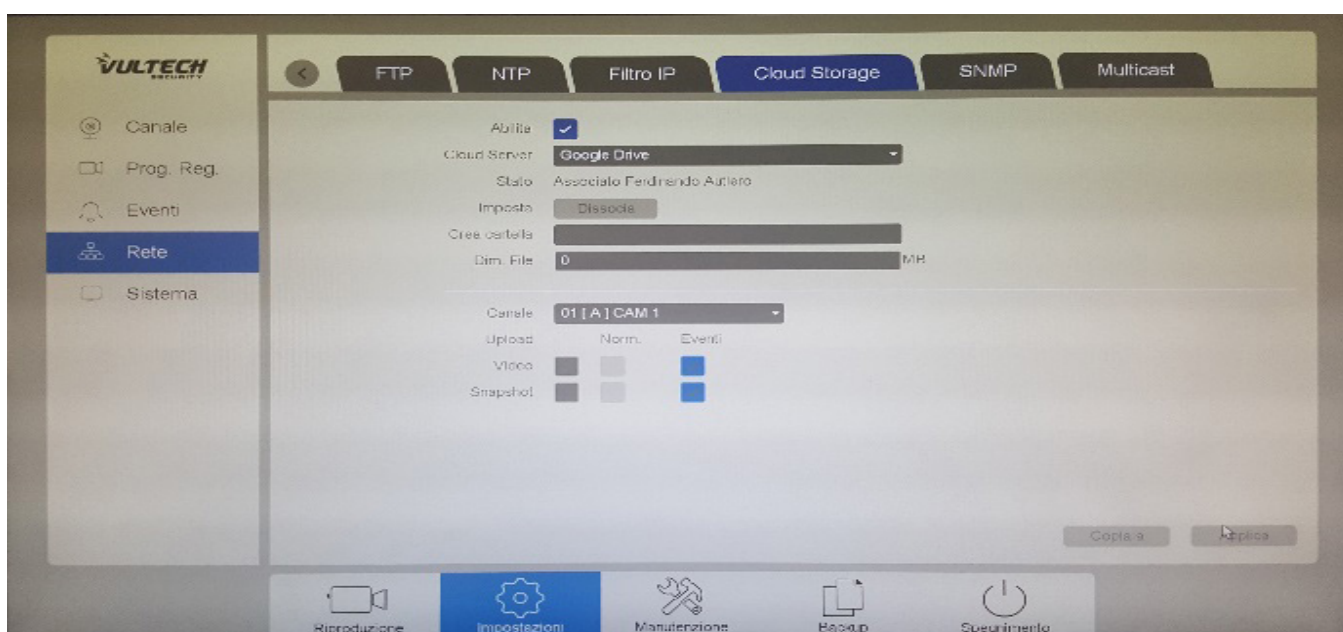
VULTECH
SECURITY

Canale
Prog. Reg.
Eventi
Rete
Sistema

FTP
NTP
Filtro IP
Cloud Storage
SNMP
Multicast

Abilita
Cloud Server Google Drive
Stato Associato Ferdinando Autiero
Imposta Dissocia
Crea cartella
Dim. File 0 MB

Canale 01 [ A ] CAM 1
Upload Norm. Eventi
Video
Snapshot

Copia a
Applica

Riproduzione
Impostazioni
Manutenzione
Backup
Spegnimento